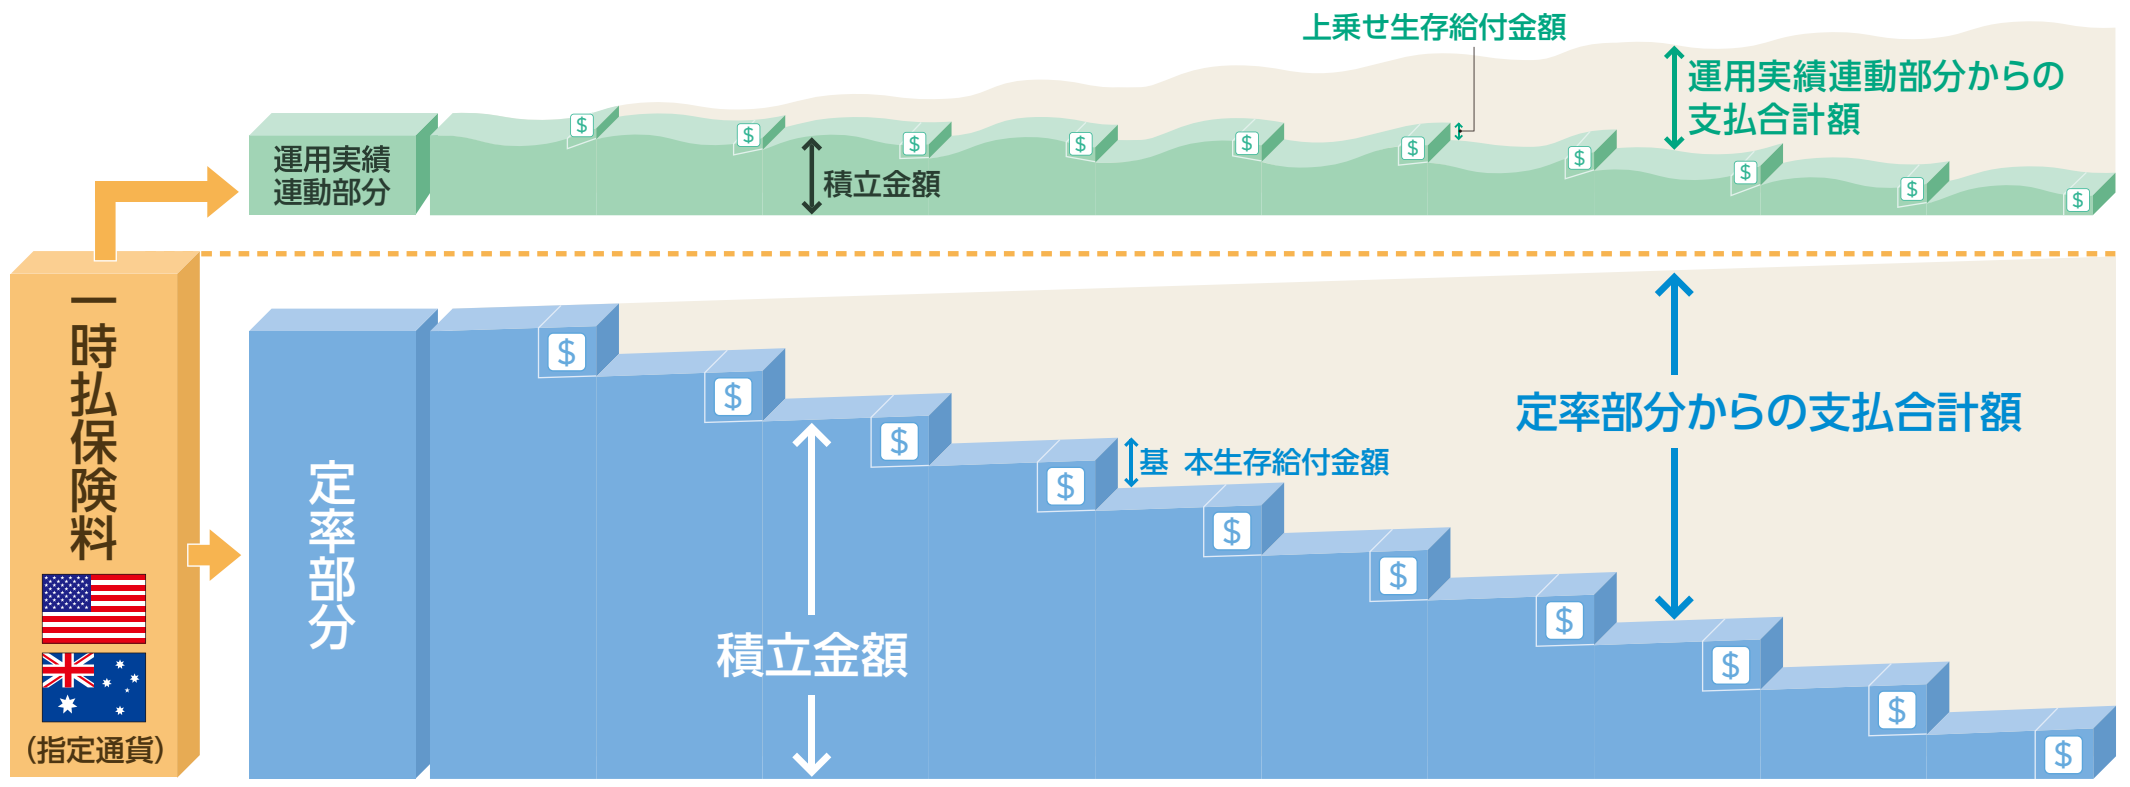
上乗せ生存給付金額

運用実績連動部分からの支払合計額

運用実績連動部分

積立金額

一時払保険料

(指定通貨)

定率部分

定率部分からの支払合計額

基本生存給付金額

積立金額

$ $ $ $ $ $ $ $ $ $
$ $ $ $ $ $ $ $ $ $